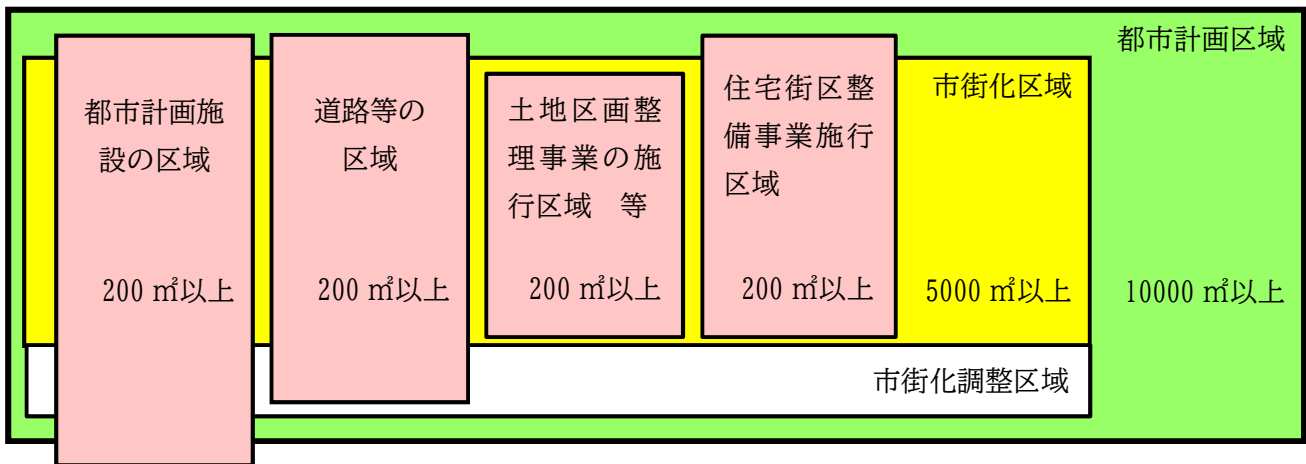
都市計画区域

都市計画施設の区域

200 ㎡以上

道路等の区域

200 ㎡以上

土地区画整理事業の施行区域　等

200 ㎡以上

住宅街区整備事業施行区域

200 ㎡以上

市街化区域

5000 ㎡以上

10000 ㎡以上

市街化調整区域